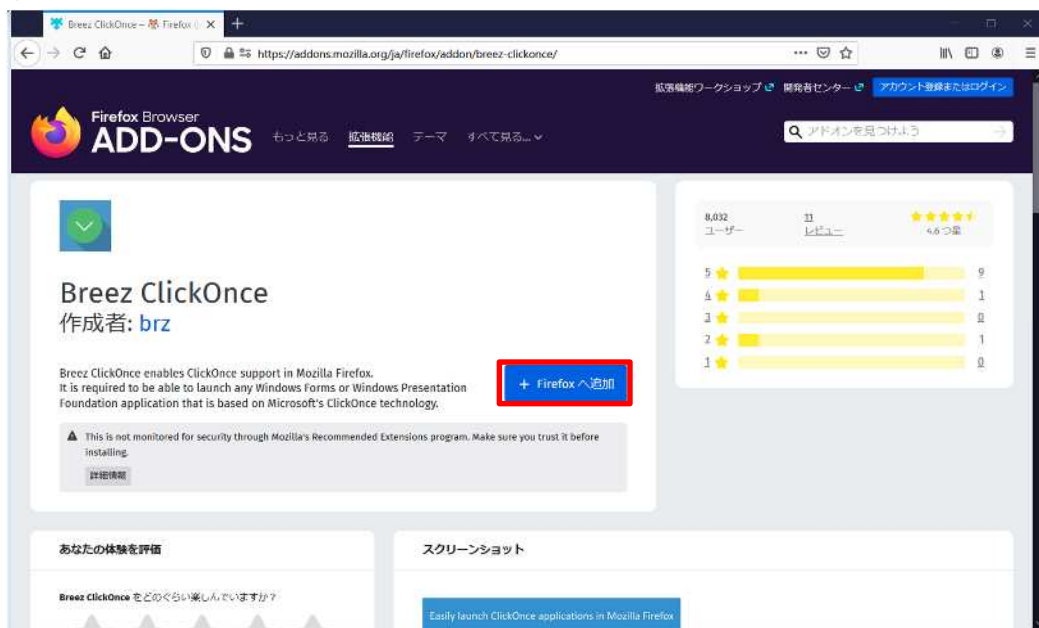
Breez ClickOnce – Firefox

https://addons.mozilla.org/ja/firefox/addon/breez-clickonce/

拡張機能ワークショップ 開発者センター アカウント登録またはログイン

Firefox Browser
ADD-ONS

もっと見る 拡張機能 テーマ すべて見る...

アドオンを見つけよう

Breez ClickOnce
作成者: brz

Breez ClickOnce enables ClickOnce support in Mozilla Firefox.
It is required to be able to launch any Windows Forms or Windows Presentation Foundation application that is based on Microsoft's ClickOnce technology.

+ Firefox へ追加

This is not monitored for security through Mozilla's Recommended Extensions program. Make sure you trust it before installing.

詳細情報

8,032
ユーザー

11
レビュー

4.6 つ星

5 9
4 1
3 0
2 1
1 0

あなたの体験を評価

Breez ClickOnce をどのぐらい楽しんでいますか？

スクリーンショット

Easily launch ClickOnce applications in Mozilla Firefox